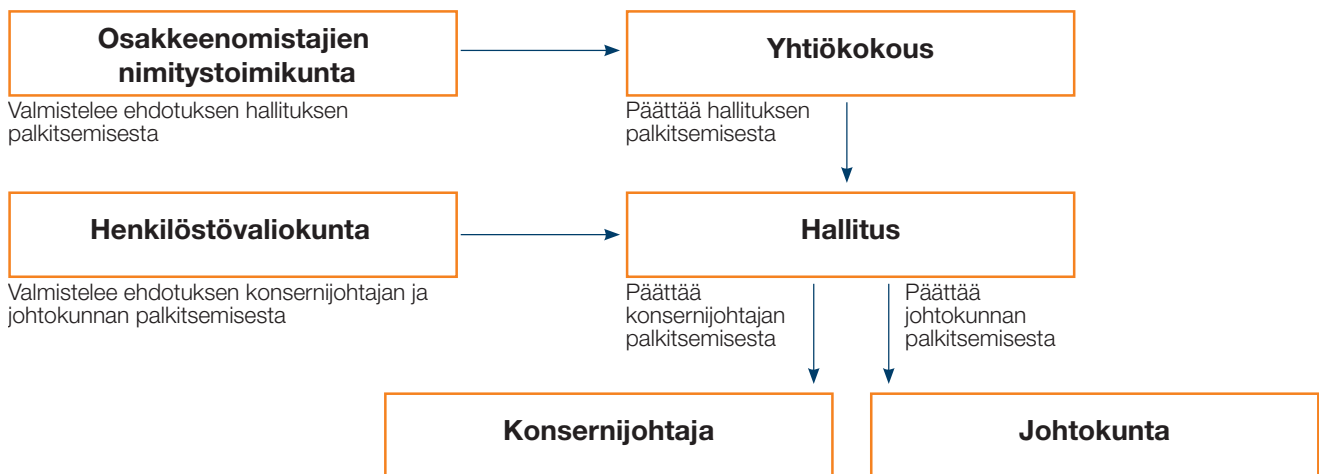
Osakkeenomistajien nimitystoimikunta

Valmistelee ehdotuksen hallituksen palkitsemisesta

Yhtiökokous

Päättää hallituksen palkitsemisesta

Henkilöstövaliokunta

Valmistelee ehdotuksen konsernijohtajan ja johtokunnan palkitsemisesta

Hallitus

Päättää konsernijohtajan palkitsemisesta

Päättää johtokunnan palkitsemisesta

Konsernijohtaja

Johtokunta